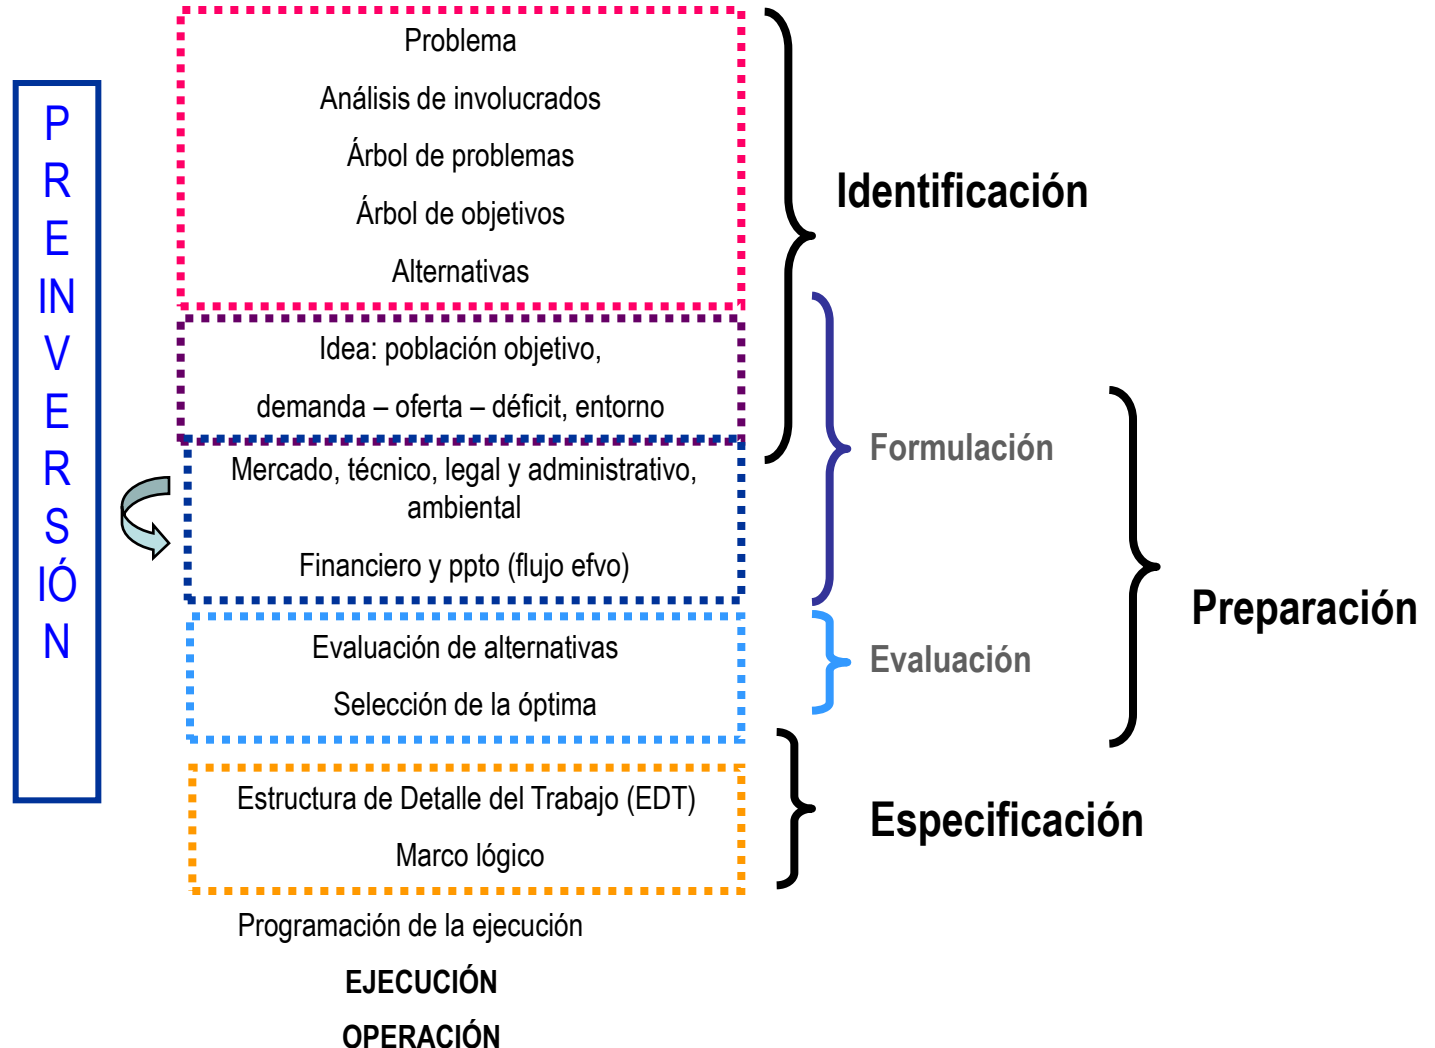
PREINVERSIÓN

Problema

Análisis de involucrados

Árbol de problemas

Árbol de objetivos

Alternativas

Identificación

Idea: población objetivo,

demanda – oferta – déficit, entorno

Mercado, técnico, legal y administrativo, ambiental

Financiero y ppto (flujo efvo)

Formulación

Evaluación de alternativas

Selección de la óptima

Evaluación

Preparación

Estructura de Detalle del Trabajo (EDT)

Marco lógico

Especificación

Programación de la ejecución

EJECUCIÓN

OPERACIÓN